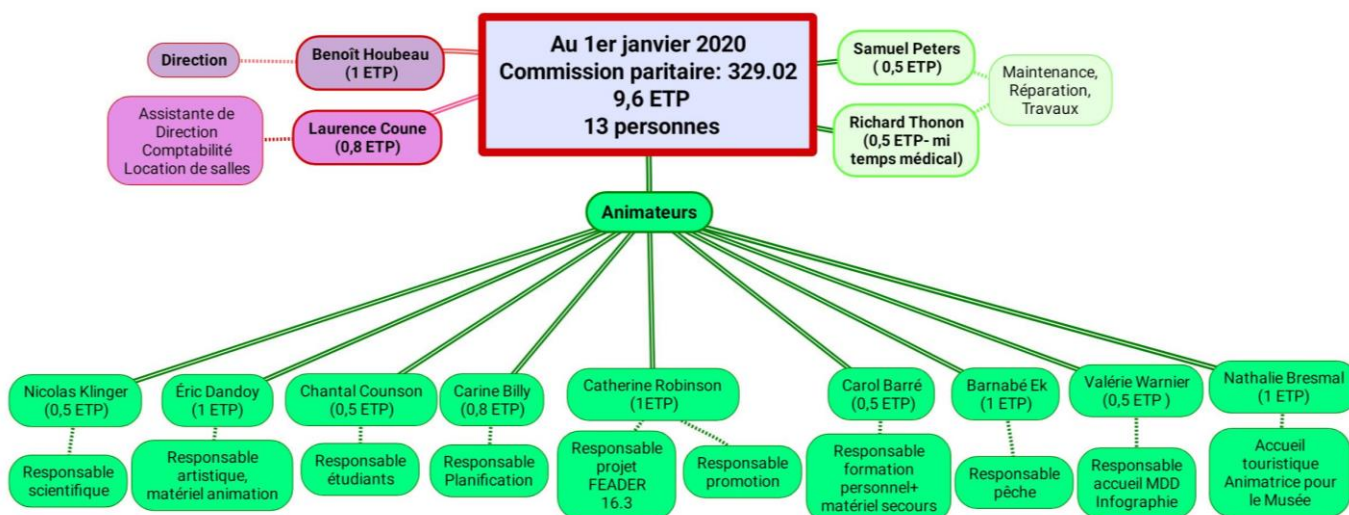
Au 1er janvier 2020
Commission paritaire: 329.02
9,6 ETP
13 personnes

Direction

Benoît Houbeau
(1 ETP)

Assistante de Direction
Comptabilité
Location de salles

Laurence Coune
(0,8 ETP)

Samuel Peters
( 0,5 ETP)

Maintenance, Réparation, Travaux

Richard Thonon
(0,5 ETP- mi temps médical)

Animateurs

Nicolas Klinger
(0,5 ETP)

Responsable scientifique

Éric Dandoy
(1 ETP)

Responsable artistique, matériel animation

Chantal Counson
(0,5 ETP)

Responsable étudiants

Carine Billy
(0,8 ETP)

Responsable Planification

Catherine Robinson
(1ETP)

Responsable projet FEADER 16.3

Responsable promotion

Carol Barré
(0,5 ETP)

Responsable formation personnel+ matériel secours

Barnabé Ek
(1 ETP)

Responsable pêche

Valérie Warnier
(0,5 ETP )

Responsable accueil MDD Infographie

Nathalie Bresmal
(1 ETP)

Accueil touristique Animatrice pour le Musée